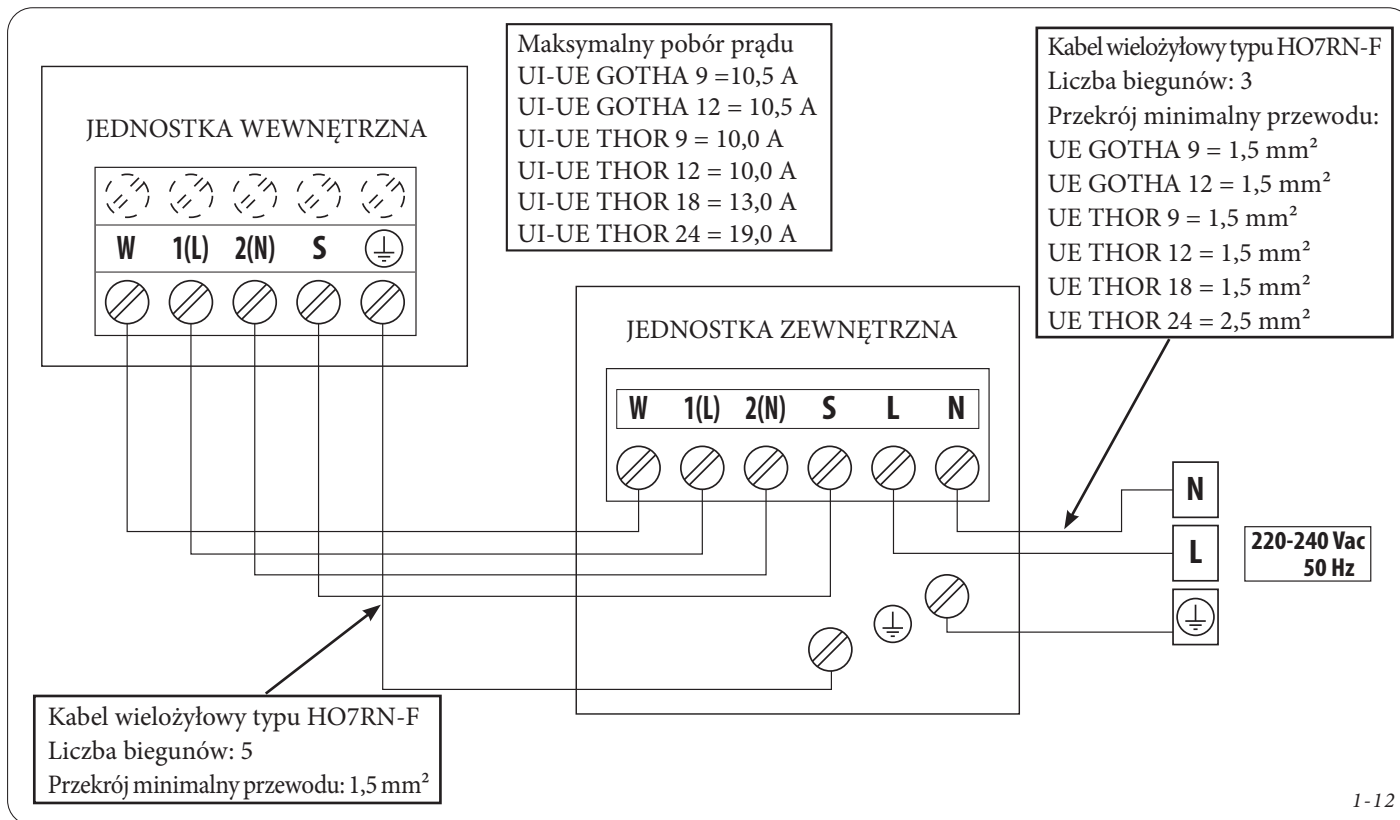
Maksymalny pobór prądu
UI-UE GOTHA 9 =10,5 A
UI-UE GOTHA 12 = 10,5 A
UI-UE THOR 9 = 10,0 A
UI-UE THOR 12 = 10,0 A
UI-UE THOR 18 = 13,0 A
UI-UE THOR 24 = 19,0 A

Kabel wielożyłowy typu HO7RN-F
Liczba biegunów: 3
Przekrój minimalny przewodu:
UE GOTHA 9 = 1,5 mm²
UE GOTHA 12 = 1,5 mm²
UE THOR 9 = 1,5 mm²
UE THOR 12 = 1,5 mm²
UE THOR 18 = 1,5 mm²
UE THOR 24 = 2,5 mm²

JEDNOSTKA WEWNĘTRZNA

W 1(L) 2(N) S

JEDNOSTKA ZEWNĘTRZNA

W 1(L) 2(N) S L N

N
L
220-240 Vac
50 Hz

Kabel wielożyłowy typu HO7RN-F
Liczba biegunów: 5
Przekrój minimalny przewodu: 1,5 mm²

1-12